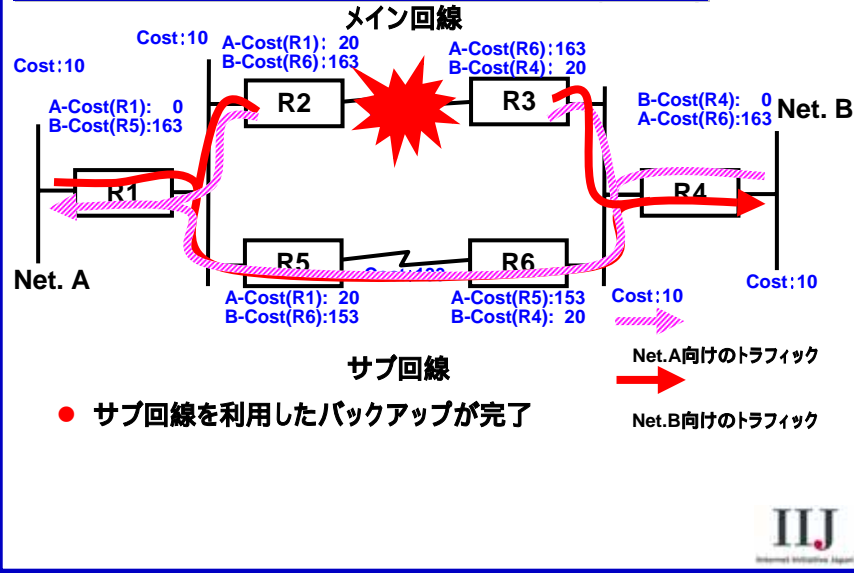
メイン回線

Cost:10

Cost:10

A-Cost(R1): 20
B-Cost(R6):163

A-Cost(R6):163
B-Cost(R4): 20

A-Cost(R1): 0
B-Cost(R5):163

R2

R3

B-Cost(R4): 0
A-Cost(R6):163

Net. B

R1

R4

R5

Cost:133

R6

Net. A

A-Cost(R1): 20
B-Cost(R6):153

A-Cost(R5):153
B-Cost(R4): 20

Cost:10

Cost:10

サブ回線

Net.A向けのトラフィック

● サブ回線を利用したバックアップが完了

Net.B向けのトラフィック

IIJ
Internet Initiative Japan